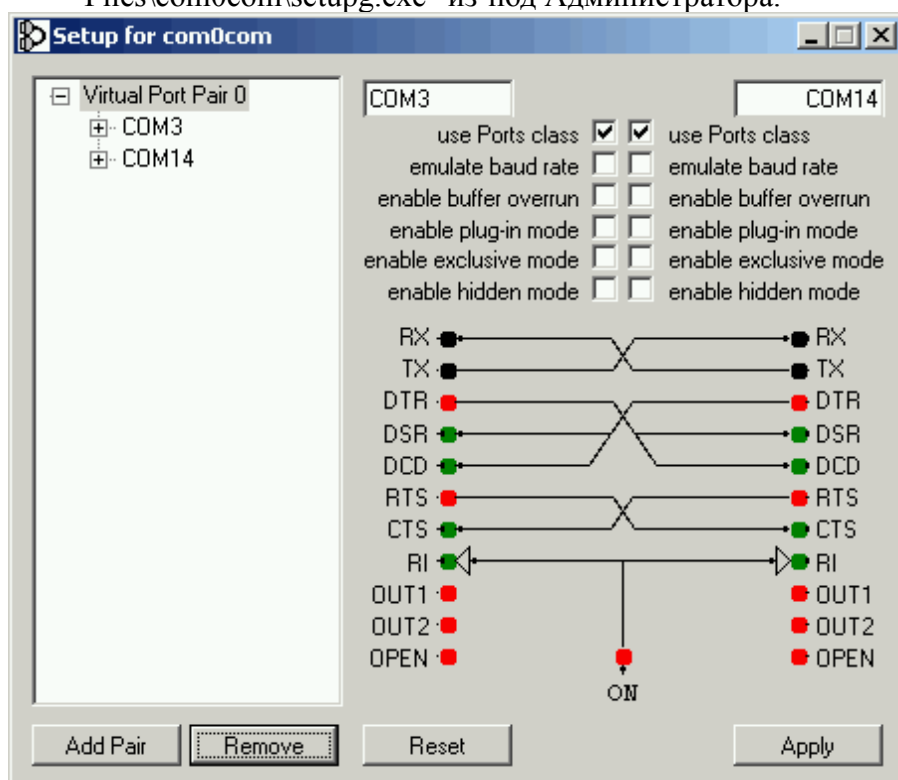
Files\com0com\setupg.exe" из-под Администратора.

Setup for com0com

Virtual Port Pair 0
COM3
COM14

COM3
COM14

use Ports class
use Ports class
emulate baud rate
emulate baud rate
enable buffer overrun
enable buffer overrun
enable plug-in mode
enable plug-in mode
enable exclusive mode
enable exclusive mode
enable hidden mode
enable hidden mode

RX
RX
TX
TX
DTR
DTR
DSR
DSR
DCD
DCD
RTS
RTS
CTS
CTS
RI
RI
OUT1
OUT1
OUT2
OUT2
OPEN
OPEN
ON

Add Pair
Remove
Reset
Apply